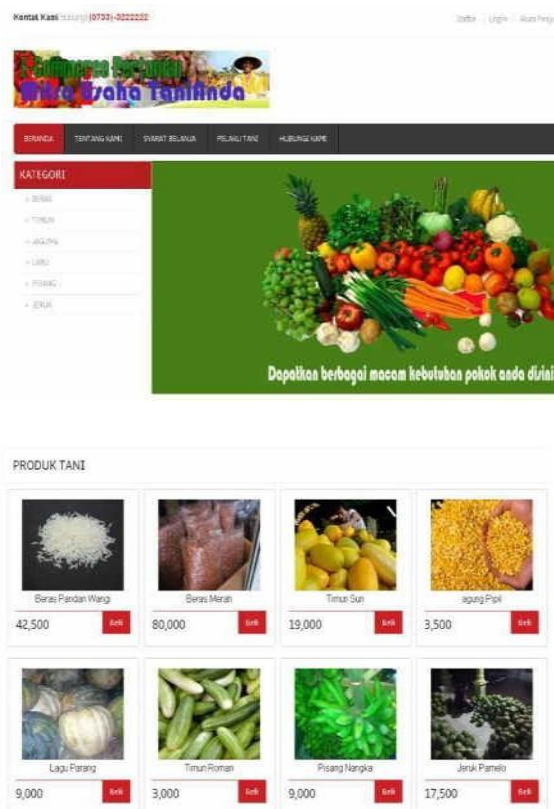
Kontak Kami Hubungi (0733)-3222222

Daftar | Login | Akun Pengguna

Gapoktan Mitra Usaha TaniAnda

BERANDA TENTANG KAMI SYARAT BELANJA PELAKU TANI HUBUNGI KAMI

KATEGORI

» BERAS
» TIMUN
» JAGUNG
» LABU
» PISANG
» JERUK

Dapatkan berbagai macam kebutuhan pokok anda disini

PRODUK TANI

Beras Pandan Wangi
42,500 Beli

Beras Merah
80,000 Beli

Timun Suri
19,000 Beli

agung Pipil
3,500 Beli

Labu Parang
9,000 Beli

Timun Roman
3,000 Beli

Pisang Nangka
9,000 Beli

Jeruk Pamelo
17,500 Beli